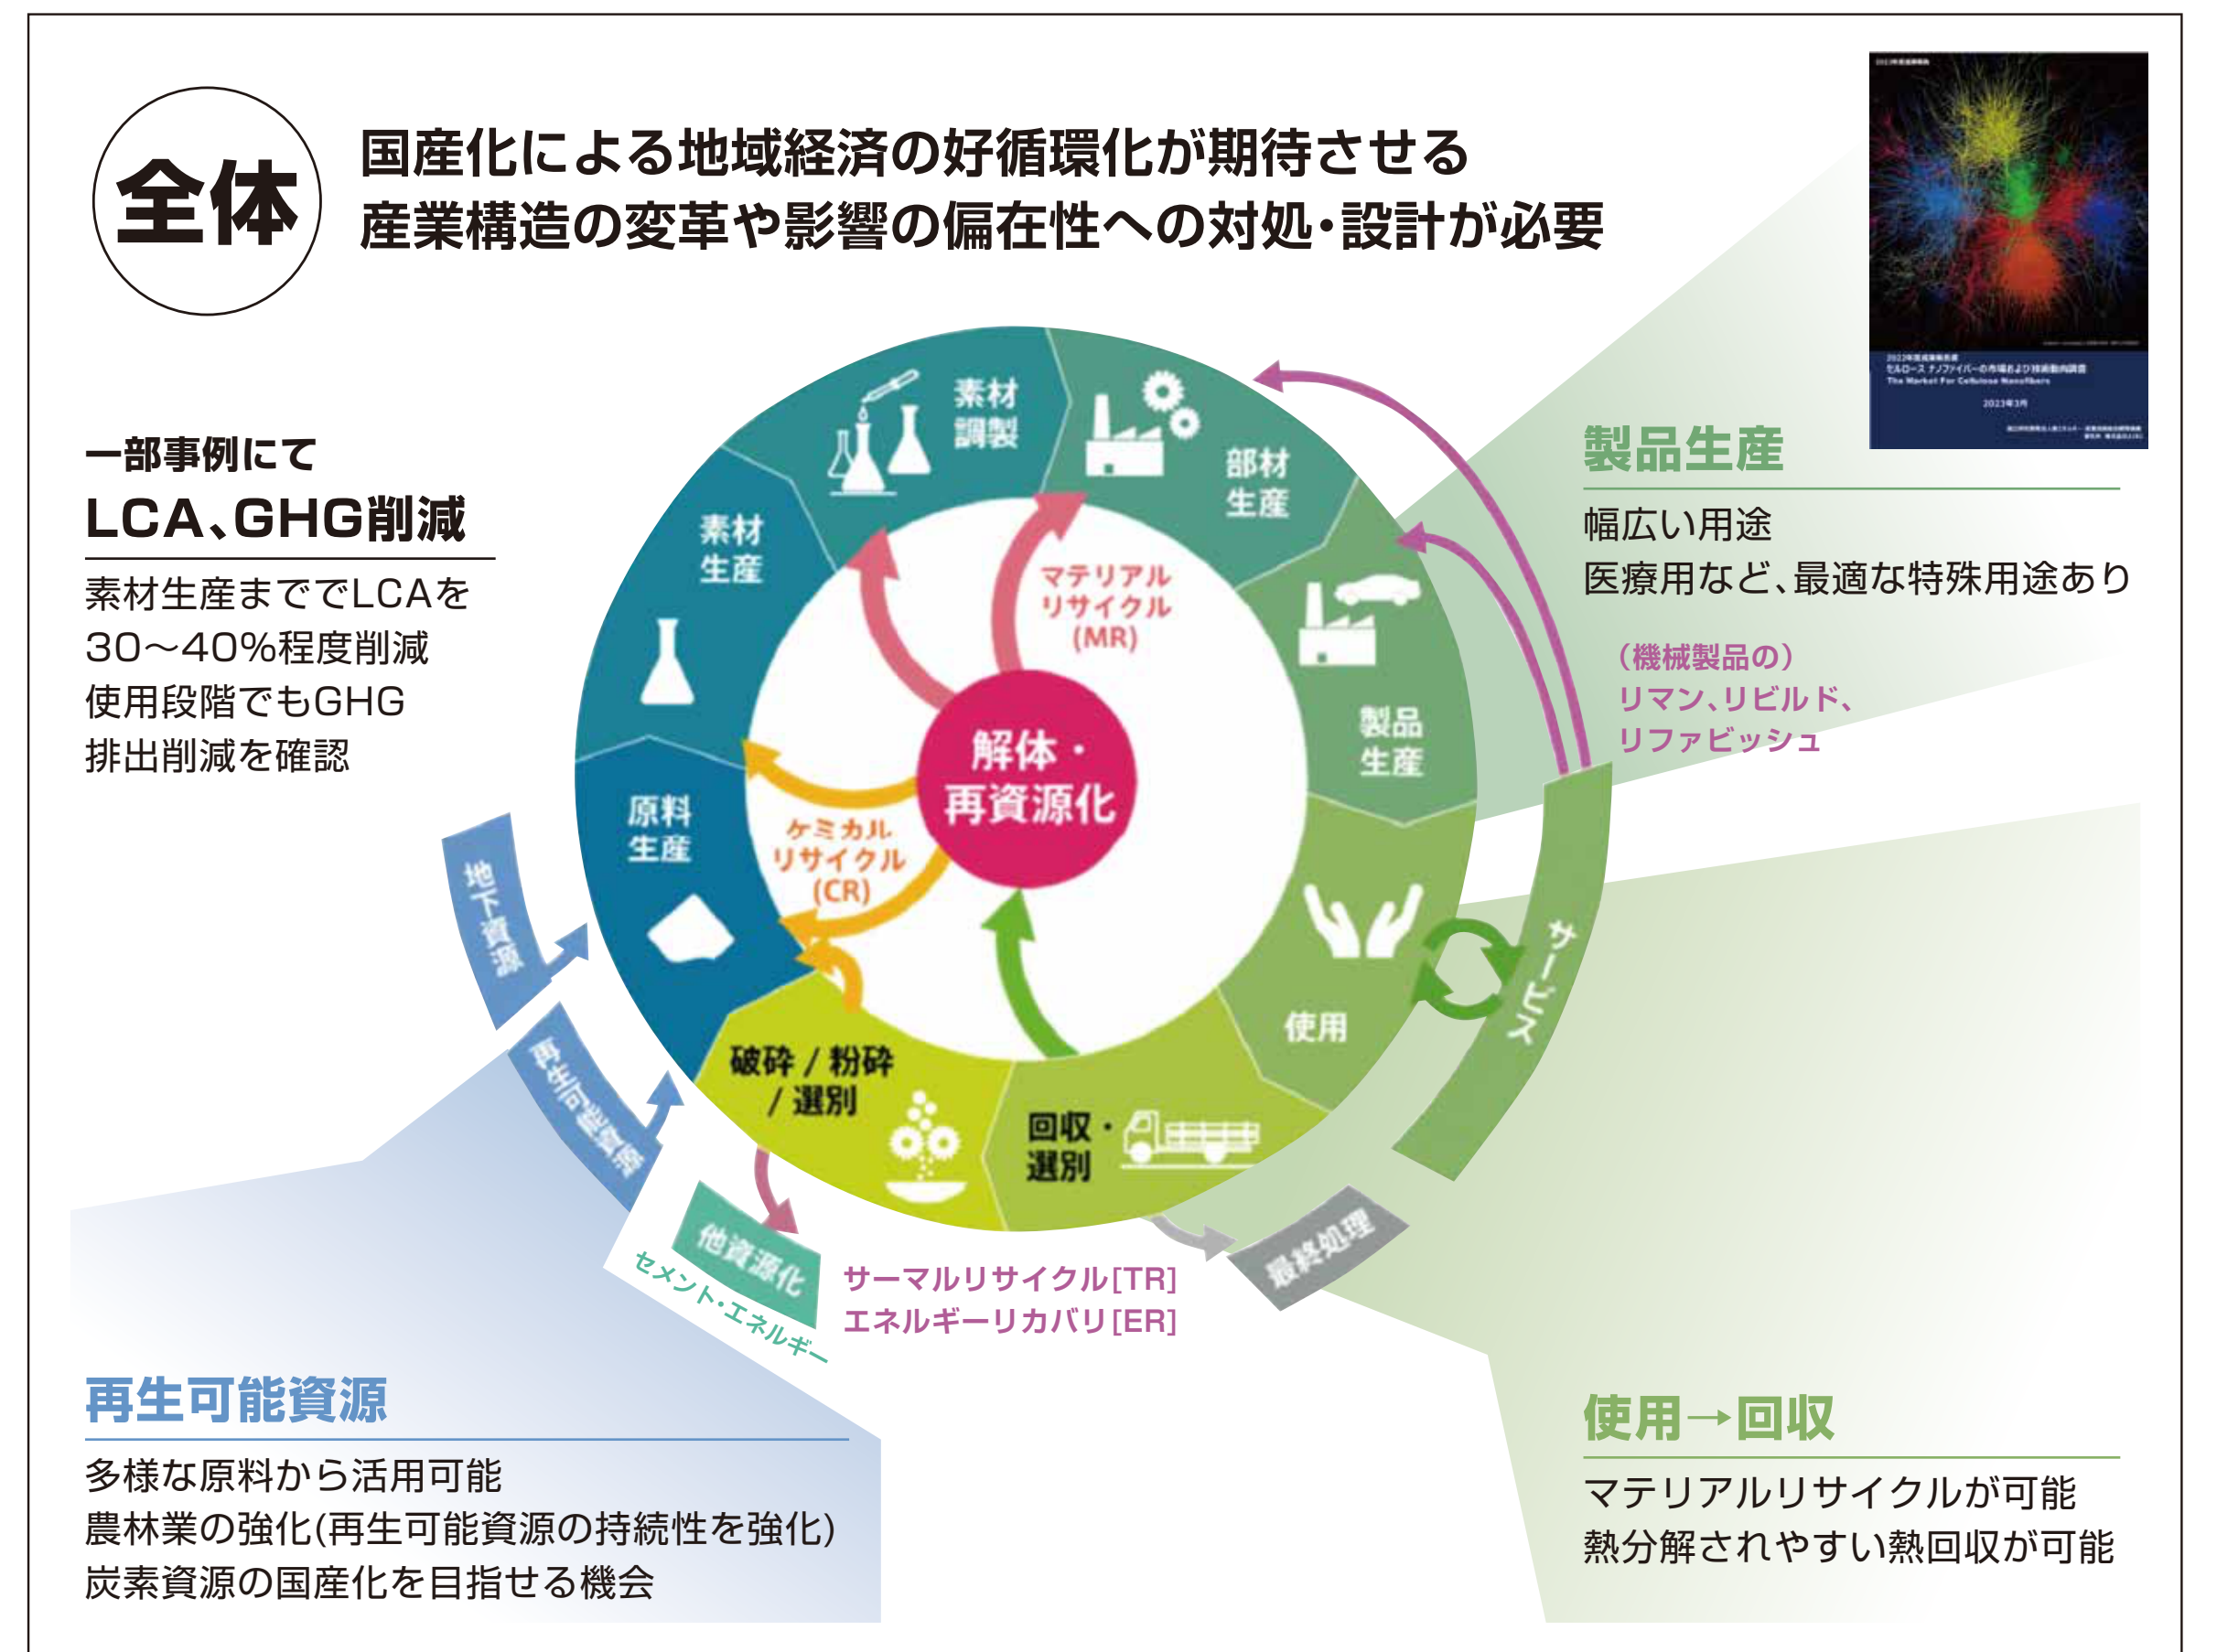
全体

国産化による地域経済の好循環化が期待させる
産業構造の変革や影響の偏在性への対処・設計が必要

一部事例にて
LCA、GHG削減
素材生産まででLCAを
30〜40%程度削減
使用段階でもGHG
排出削減を確認

素材調製
部材生産
素材生産
製品生産
原料生産
使用
破砕／粉砕／選別
回収・選別
解体・再資源化
マテリアルリサイクル(MR)
ケミカルリサイクル(CR)
地下資源
再生可能資源
他資源化
セメント・エネルギー
サーマルリサイクル[TR]
エネルギーリカバリ[ER]
最終処理
サービス

製品生産
幅広い用途
医療用など、最適な特殊用途あり
(機械製品の)
リマン、リビルド、
リファビッシュ

再生可能資源
多様な原料から活用可能
農林業の強化(再生可能資源の持続性を強化)
炭素資源の国産化を目指せる機会

使用→回収
マテリアルリサイクルが可能
熱分解されやすい熱回収が可能

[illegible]
セルロースナノファイバーの市場および技術動向調査
The Market For Cellulose Nanofibers
2023年3月
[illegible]